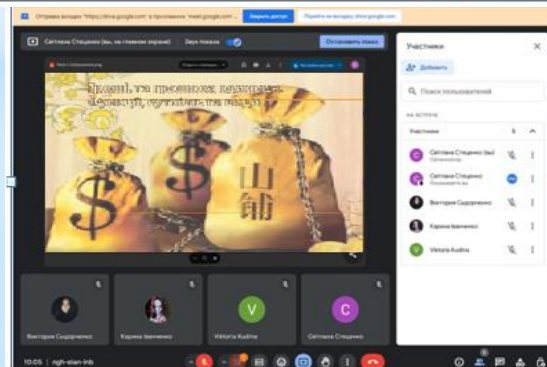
Отправка вкладки "https://drive.google.com" в приложение "meet.google.com" Закрыть доступ Перейти на вкладку drive.google.com

Світлана Стещенко (вы, на главном экране) Звук показа Остановить показ

Гроші, та грошова одиниця. Функції, сутність та види

$

$

山

Участники

Добавить

Поиск пользователей

НА ВСТРЕЧЕ

Участники 5

Світлана Стещенко (вы) Организатор

Світлана Стещенко Показываете вы

Вікторія Сидорченко

Карина Іванченко

Viktoria Kudina

Вікторія Сидорченко

Карина Іванченко

V Viktoria Kudina

C Світлана Стещенко

10:05 | ngh-sian-inb